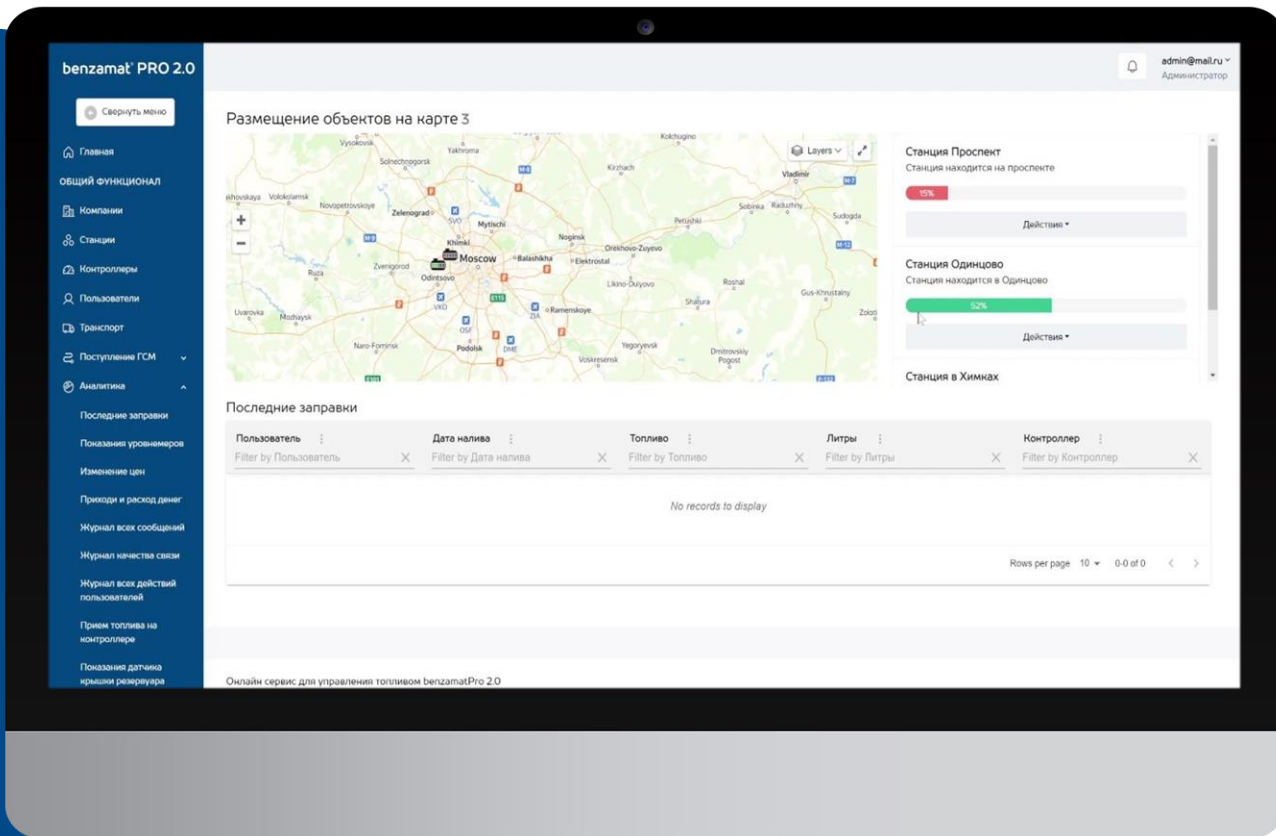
benzamat PRO 2.0

Свернуть меню

Главная
ОБЩИЙ ФУНКЦИОНАЛ
Компании
Станции
Контроллеры
Пользователи
Транспорт
Поступление ГСМ
Аналитика
Последние заправки
Показания уровнемеров
Изменение цен
Приходы и расход денег
Журнал всех сообщений
Журнал качества связи
Журнал всех действий пользователей
Прием топлива на контроллере
Показания датчика крышки резервуара

admin@mail.ru
Администратор

Размещение объектов на карте 3

Layers

Vysokovsk, Yakhroma, Kochugino, Solnechnogorsk, Kirzhach, Vladimir, Volokolamsk, Novopetrovskoye, Zelenograd, SVO, Mytischi, Sobinka, Raduzhny, Petushki, Sudogda, Khimki, Noginsk, Orekhovo-Zuyevo, Moscow, Balashikha, Elektrostal, Zvenigorod, Ruza, Odintsovo, Likino-Dulyovo, Roshal, Gus-Khrustalny, Uvarovka, Mozhaysk, VKO, Ramenskoye, Shatura, Zoloti, Naro-Fominsk, Podolsk, DME, Yegoryevsk, Dmitrovskiy Pogost, Voskresensk

Станция Проспект
Станция находится на проспекте
15%
Действия

Станция Одинцово
Станция находится в Одинцово
52%
Действия

Станция в Химках

Последние заправки

| Пользователь | Дата налива | Топливо | Литры | Контроллер |
|---|---|---|---|---|
| Filter by Пользователь | Filter by Дата налива | Filter by Топливо | Filter by Литры | Filter by Контроллер |

No records to display

Rows per page 10 0-0 of 0

Онлайн сервис для управления топливом benzamatPro 2.0